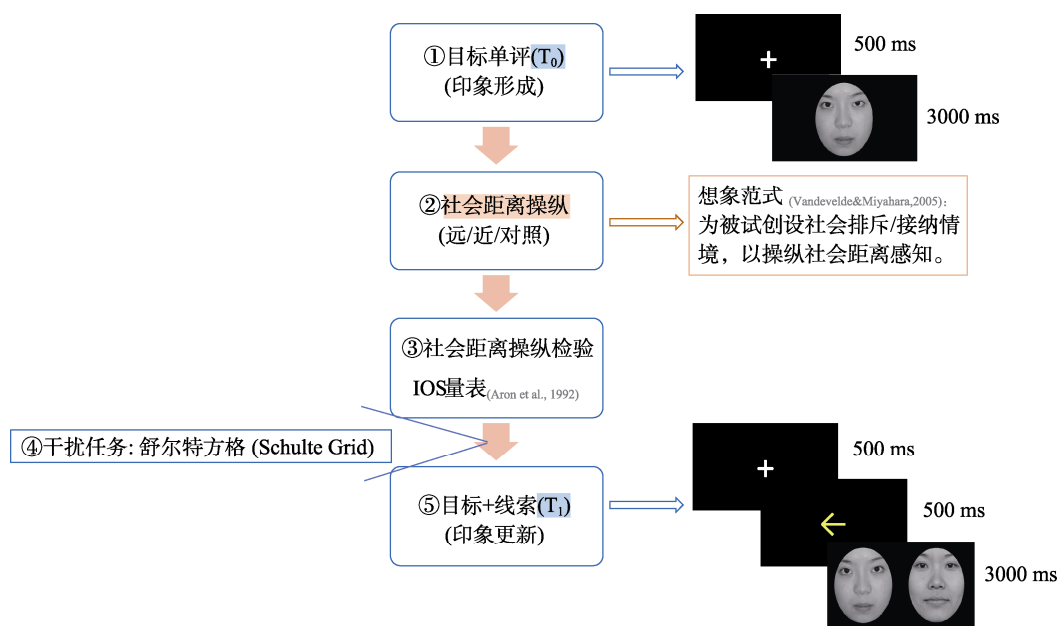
①目标单评($T_0$)
(印象形成)

+

500 ms

3000 ms

②社会距离操纵
(远/近/对照)

想象范式 (Vandevelde&Miyahara,2005)：为被试创设社会排斥/接纳情境，以操纵社会距离感知。

③社会距离操纵检验
IOS量表(Aron et al., 1992)

④干扰任务: 舒尔特方格 (Schulte Grid)

⑤目标+线索($T_1$)
(印象更新)

+

500 ms

←

500 ms

3000 ms